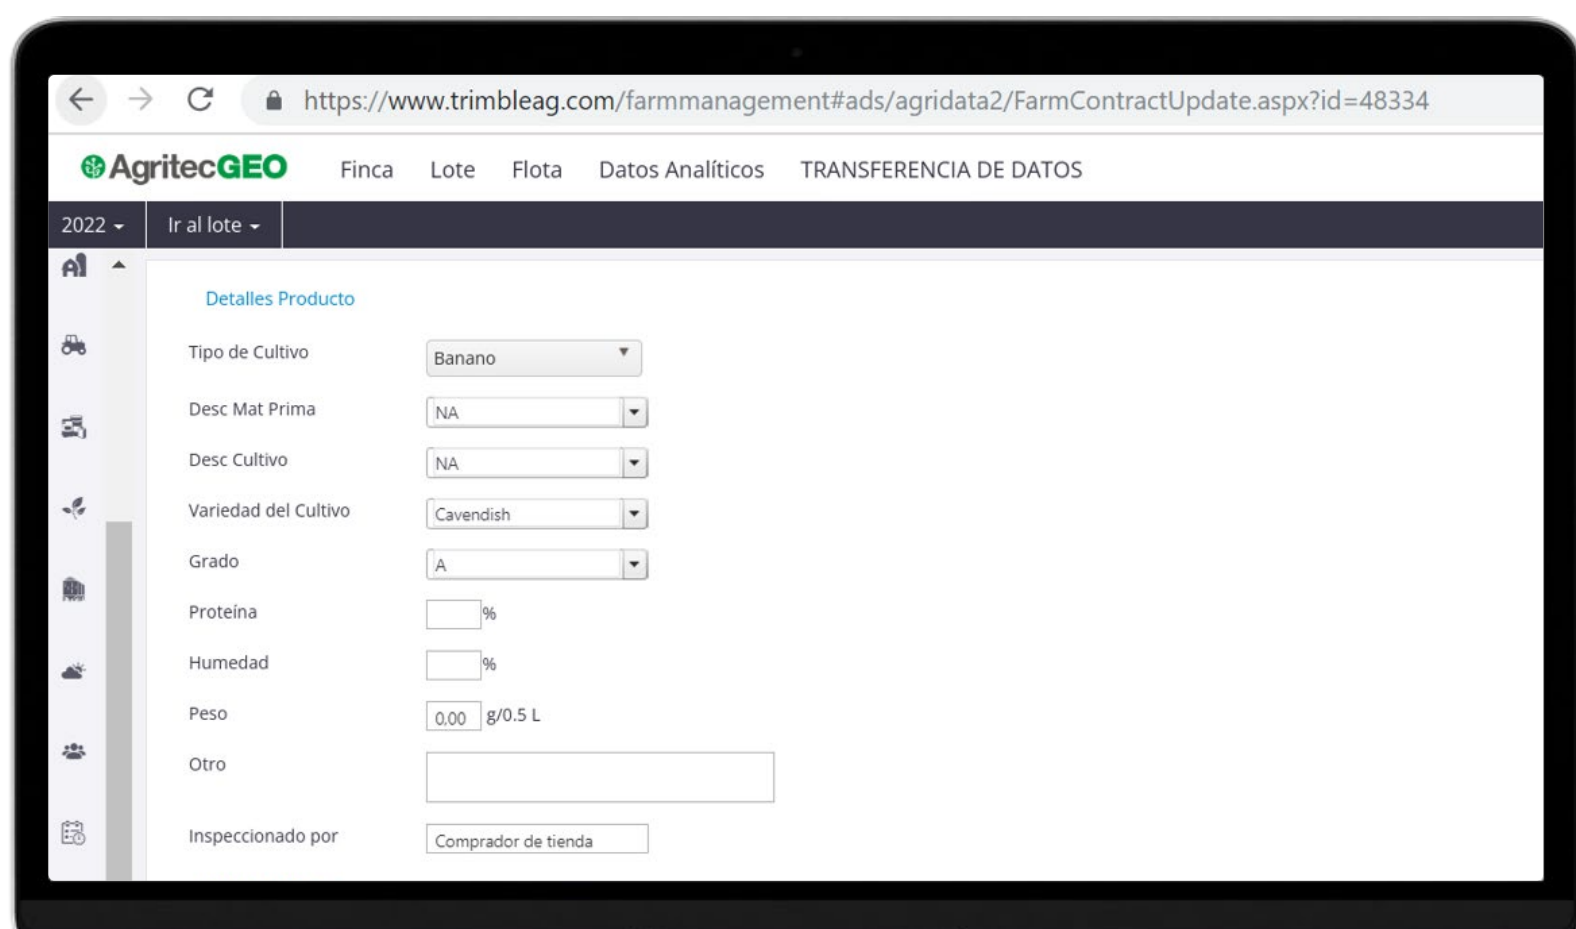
https://www.trimbleag.com/farmmanagement#ads/agridata2/FarmContractUpdate.aspx?id=48334

AgritecGEO Finca Lote Flota Datos Analíticos TRANSFERENCIA DE DATOS

2022 Ir al lote

Detalles Producto

Tipo de Cultivo Banano

Desc Mat Prima NA

Desc Cultivo NA

Variedad del Cultivo Cavendish

Grado A

Proteína %

Humedad %

Peso 0.00 g/0.5 L

Otro

Inspeccionado por Comprador de tienda